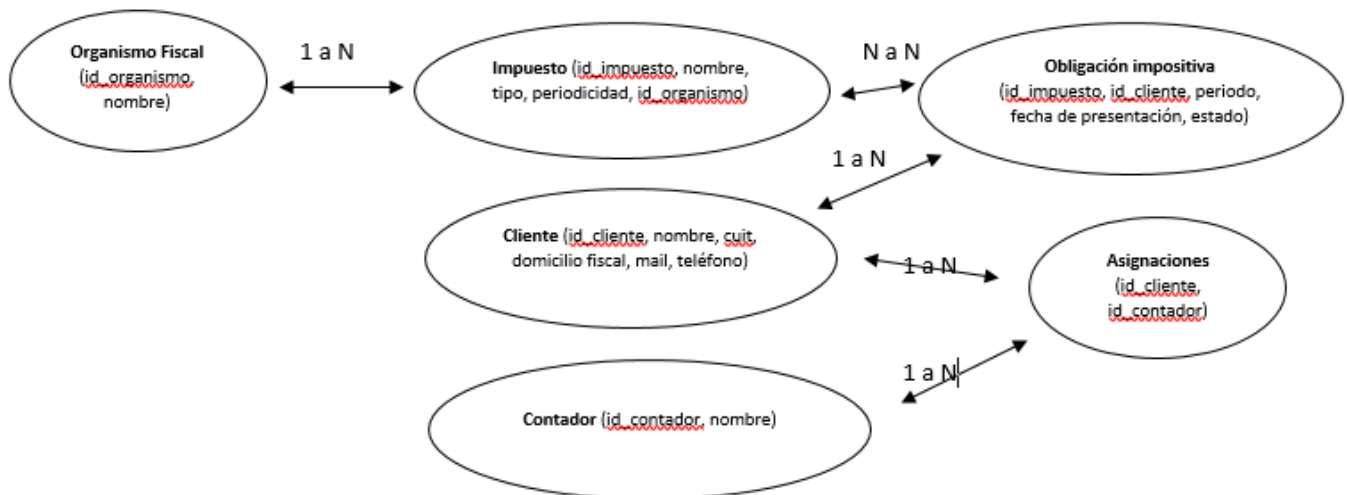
**Organismo Fiscal** (id_organismo, nombre)

1 a N

**Impuesto** (id_impuesto, nombre, tipo, periodicidad, id_organismo)

N a N

**Obligación impositiva** (id_impuesto, id_cliente, periodo, fecha de presentación, estado)

1 a N

**Cliente** (id_cliente, nombre, cuit, domicilio fiscal, mail, teléfono)

1 a N

**Asignaciones** (id_cliente, id_contador)

1 a N

**Contador** (id_contador, nombre)